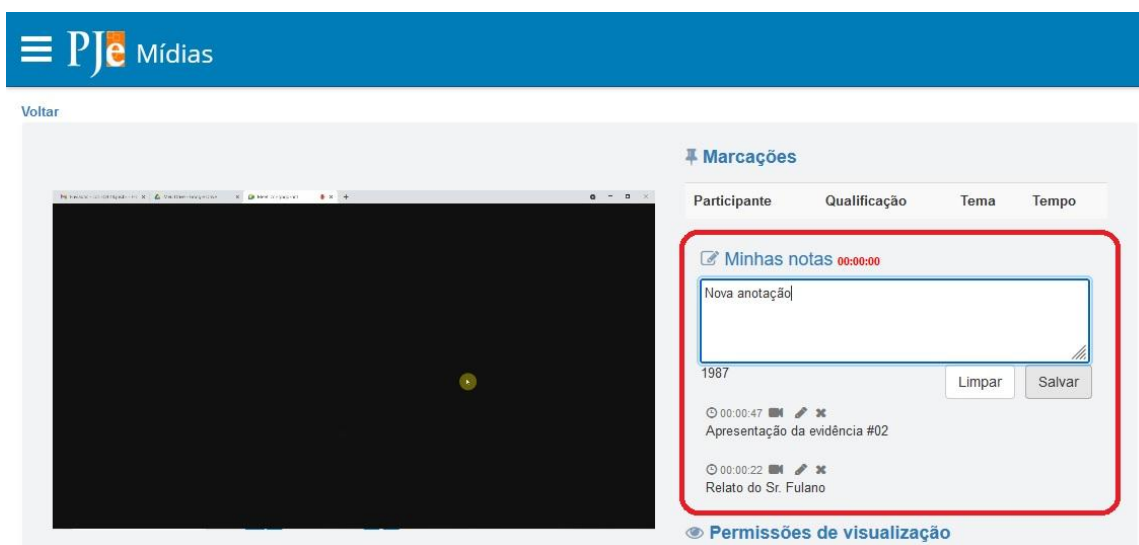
PJe Mídias

Voltar

Marcações

| Participante | Qualificação | Tema | Tempo |
|---|---|---|---|

Minhas notas 00:00:00

Nova anotação

1987

Limpar Salvar

00:00:47
Apresentação da evidência #02

00:00:22
Relato do Sr. Fulano

Permissões de visualização